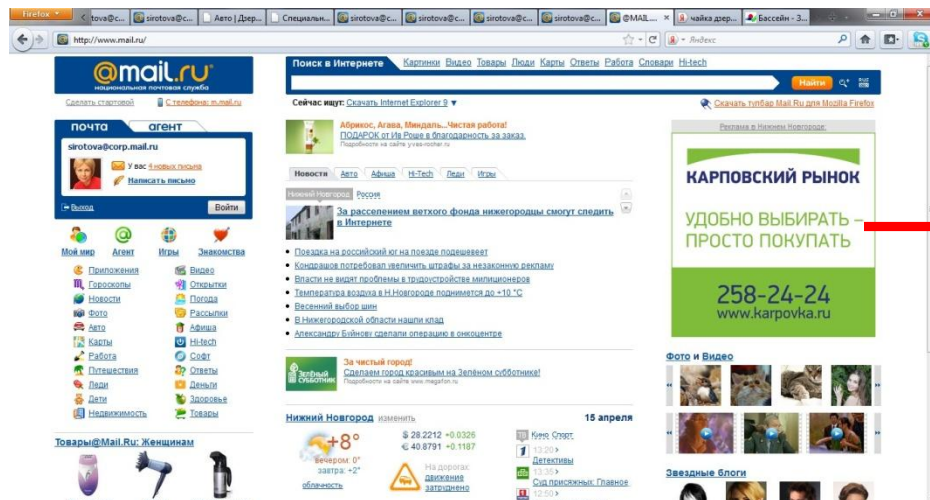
Firefox | tova@c... | sirotova@c... | Авто | Дюрер... | Специальн... | sirotova@c... | sirotova@c... | sirotova@c... | sirotova@c... | @MAIL... | чайка дюрер... | Бассейн - 3...

http://www.mail.ru/

Яндекс

@mail.ru
национальная почтовая служба

Сделать стартовой | С телефона: m.mail.ru

Поиск в Интернете | Картинки | Видео | Товары | Люди | Карты | Ответы | Работа | Словари | Hi-tech

Найти

Сейчас ищут: Скачать Internet Explorer 9

Скачать тулбар Mail.Ru для Mozilla Firefox

почта | агент

sirotova@corp.mail.ru

У вас 4 новых письма
Написать письмо

Выход | Войти

Абрикос, Агава, Миндаль...Чистая работа!
ПОДАРОК от Ив Роше в благодарность за заказ.
Подробности на сайте yves-rocher.ru

Реклама в Нижнем Новгороде:

КАРПОВСКИЙ РЫНОК
УДОБНО ВЫБИРАТЬ – ПРОСТО ПОКУПАТЬ
258-24-24
www.karpovka.ru

Новости | Авто | Афиша | Hi-Tech | Леди | Игры

Нижний Новгород | Россия

За расселением ветхого фонда нижегородцы смогут следить в Интернете

Поездка на российский юг на поезде подешевеет
Кондрашов потребовал увеличить штрафы за незаконную рекламу
Власти не видят проблемы в трудоустройстве милиционеров
Температура воздуха в Н.Новгороде поднимется до +10 °С
Весенний выбор шин
В Нижегородской области нашли клад
Александру Буйнову сделали операцию в онкоцентре

Мой мир | Агент | Игры | Знакомства

Приложения | Видео
Гороскопы | Открытки
Новости | Погода
Фото | Рассылки
Авто | Афиша
Карты | Hi-tech
Работа | Софт
Путешествия | Ответы
Леди | Деньги
Дети | Здоровье
Недвижимость | Товары

Зелёный субботник

За чистый город!
Сделаем город красивым на Зелёном субботнике!
Подробности на сайте www.megafon.ru

Фото и Видео

Товары@Mail.Ru: Женщинам

Нижний Новгород изменить | 15 апреля

+8°
вечером: 0°
завтра: +2°
облачность

$ 28.2212 +0.0326
€ 40.8791 +0.1187

На дорогах
движение затруднено

Кино | Спорт
13:20 Детективы
13:35 Суд присяжных: Главное
12:50

Звездные блоги